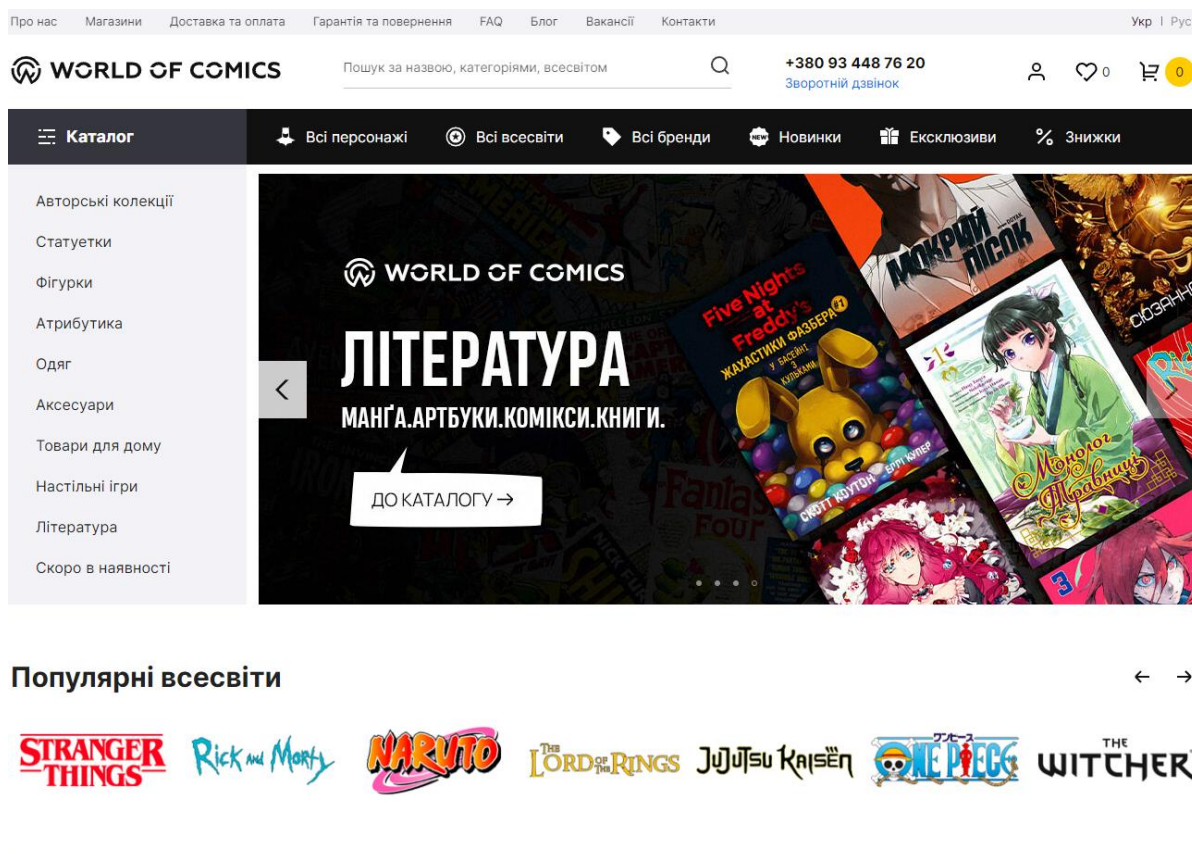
Про нас Магазини Доставка та оплата Гарантія та повернення FAQ Блог Вакансії Контакти

Укр | Рус

WORLD OF COMICS

Пошук за назвою, категоріями, всесвітом

+380 93 448 76 20
Зворотній дзвінок

0 0

Каталог

Всі персонажі Всі всесвіти Всі бренди Новинки Ексклюзиви Знижки

Авторські колекції
Статуетки
Фігурки
Атрибутика
Одяг
Аксесуари
Товари для дому
Настільні ігри
Література
Скоро в наявності

WORLD OF COMICS

ЛІТЕРАТУРА

МАНҐА.АРТБУКИ.КОМІКСИ.КНИГИ.

ДО КАТАЛОГУ →

Five Nights at Freddy's
ЖАХАСТИКИ ФАЗБЕРА #1
У БАСЕЙНІ З КУЛЬКАМИ
СКОТТ КОУТОН ЕЛЛІ КУПЕР

МОКРИЙ ПІСОК

Монолог Травниці

Популярні всесвіти

STRANGER THINGS
Rick and Morty
NARUTO
THE LORD OF THE RINGS
JUJUTSU KAISEN
ONE PIECE
THE WITCHER